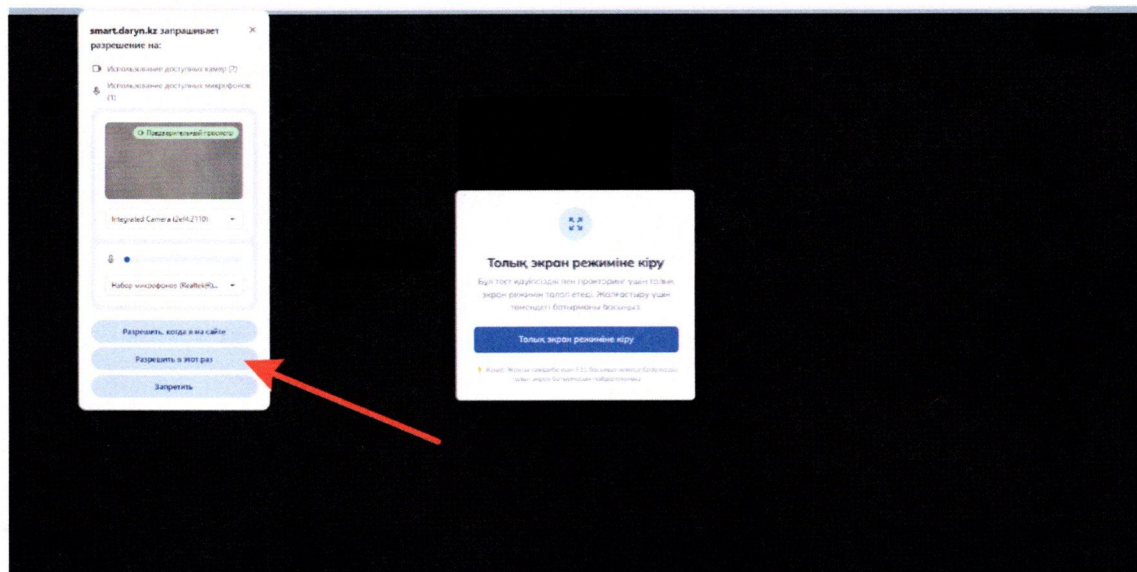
smart.daryn.kz запрашивает разрешение на:

Использование доступных камер (7)

Использование доступных микрофонов (1)

Предварительный просмотр

Integrated Camera (Dell-2110)

Набор микрофонов (Realtek(R)...

Разрешить, когда я на сайте

Разрешить в этот раз

Запретить

Толық экран режиміне кіру

Бұл тест қауіпсіздік пен прокторинг үшін толық экран режимін талап етеді. Жалғастыру үшін төмендегі батырманы басыңыз.

Толық экран режиміне кіру

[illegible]